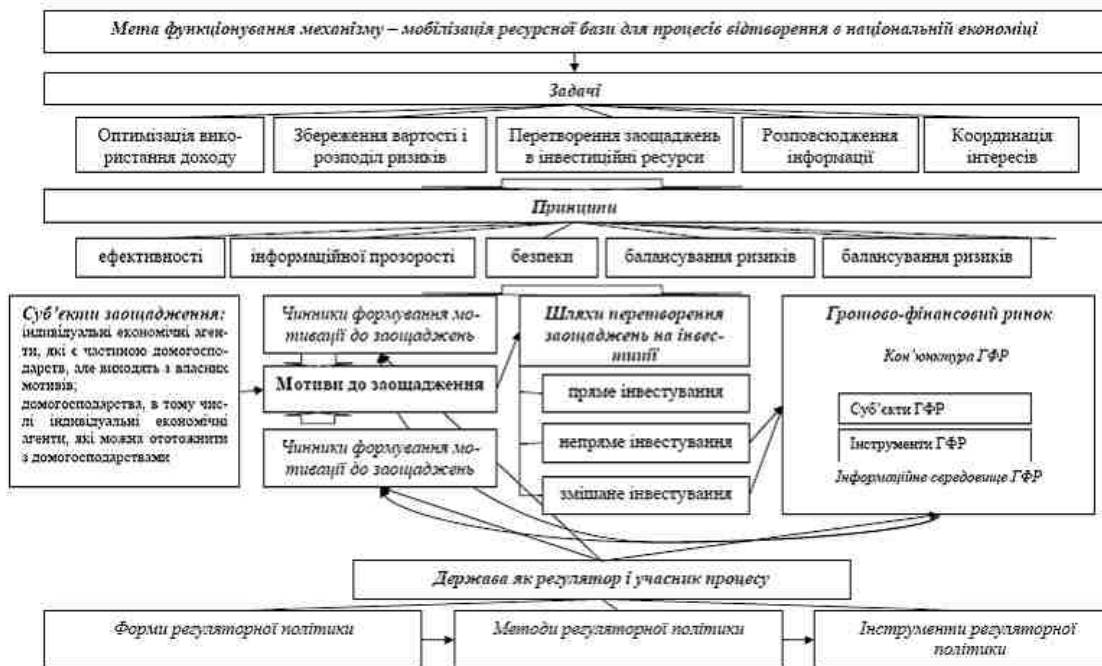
Мета функціонування механізму – мобілізація ресурсної бази для процесів відтворення в національній економіці

Задачі

Оптимізація використання доходу

Збереження вартості і розподіл ризиків

Перетворення заощаджень в інвестиційні ресурси

Розповсюдження інформації

Координація інтересів

Принципи

ефективності

інформаційної прозорості

безпеки

балансування ризиків

балансування ризиків

Суб'єкти заощадження: індивідуальні економічні агенти, які є частиною домогосподарства, але виходять з власних мотивів; домогосподарства, в тому числі індивідуальні економічні агенти, які можна ототожнити з домогосподарствами

Чинники формування мотивації до заощаджень

Мотиви до заощадження

Чинники формування мотивації до заощаджень

Шляхи перетворення заощаджень на інвестиції

пряме інвестування

непряме інвестування

змішане інвестування

Грошово-фінансовий ринок

Кон'юнктура ГФР

Суб'єкти ГФР

Інструменти ГФР

Інформаційне середовище ГФР

Держава як регулятор і учасник процесу

Форми регуляторної політики

Методи регуляторної політики

Інструменти регуляторної політики